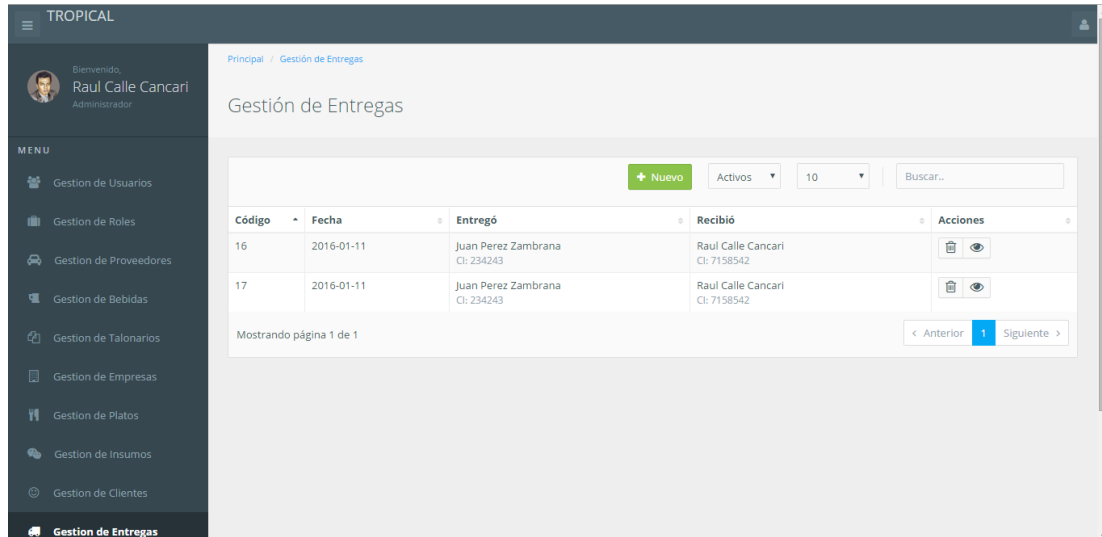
TROPICAL

Bienvenido,
Raul Calle Cancari
Administrador

MENU

Gestion de Usuarios

Gestion de Roles

Gestion de Proveedores

Gestion de Bebidas

Gestion de Talonarios

Gestion de Empresas

Gestion de Platos

Gestion de Insumos

Gestion de Clientes

Gestion de Entregas

Principal / Gestión de Entregas

Gestión de Entregas

+ Nuevo

Activos

10

Buscar..

| Código | Fecha | Entregó | Recibió | Acciones |
|---|---|---|---|---|
| 16 | 2016-01-11 | Juan Perez Zambrana CI: 234243 | Raul Calle Cancari CI: 7158542 | |
| 17 | 2016-01-11 | Juan Perez Zambrana CI: 234243 | Raul Calle Cancari CI: 7158542 | |

Mostrando página 1 de 1

‹ Anterior 1 Siguiente ›